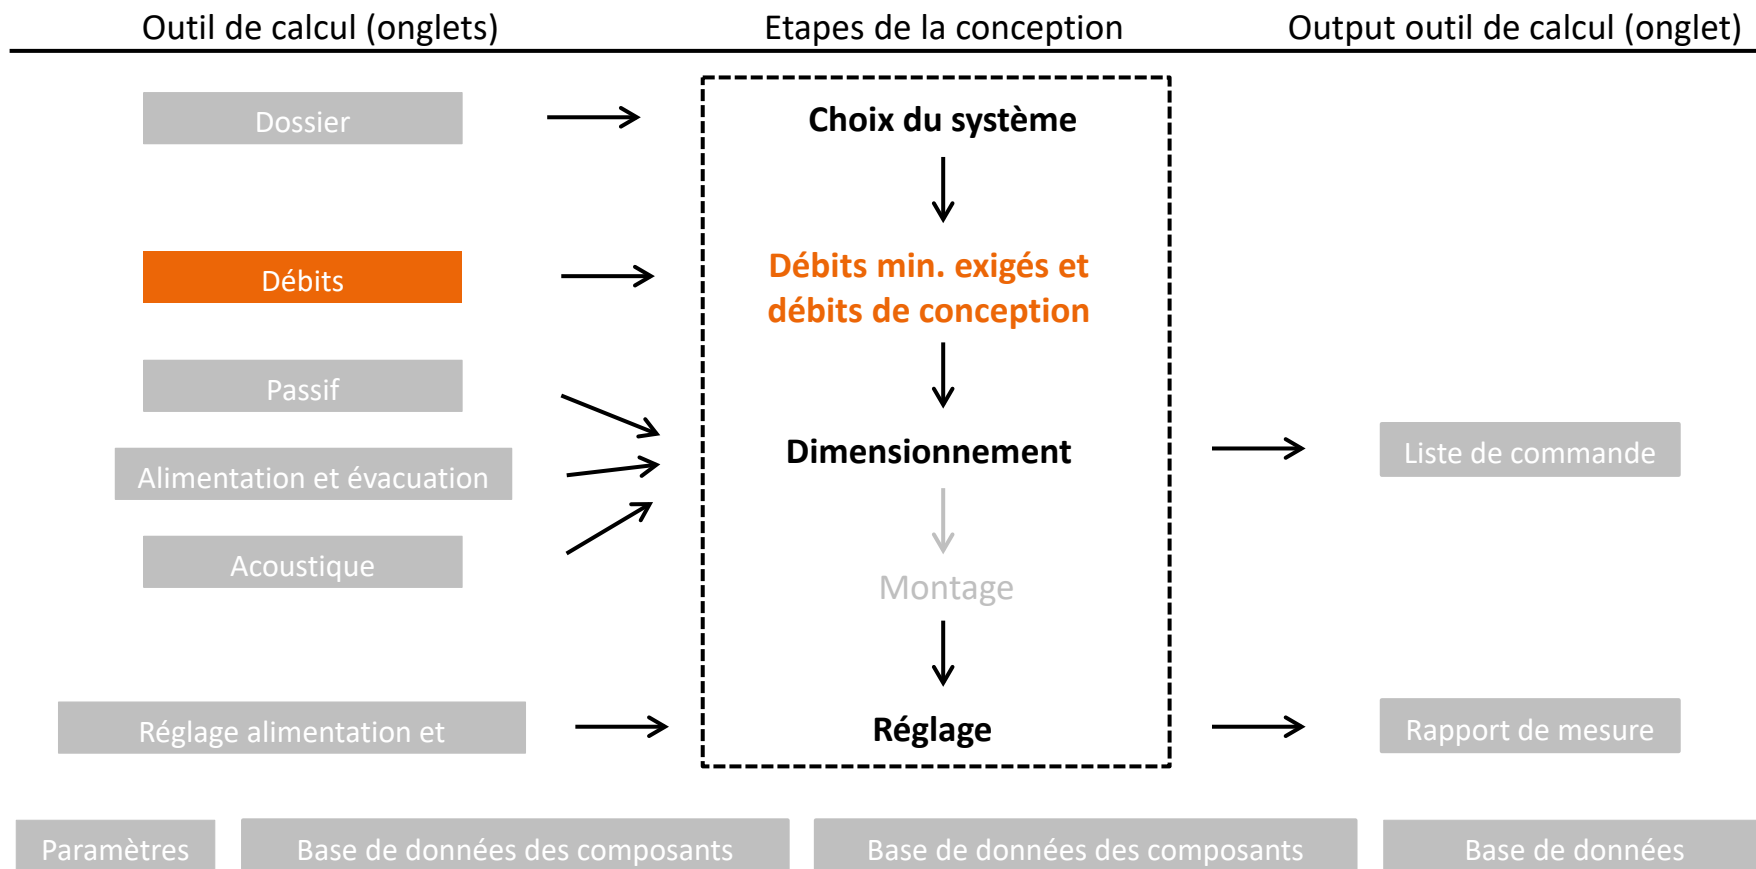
Outil de calcul (onglets)

Etapes de la conception

Output outil de calcul (onglet)

Dossier

Débits

Passif

Alimentation et évacuation

Acoustique

Réglage alimentation et

Choix du système

Débits min. exigés et débits de conception

Dimensionnement

Montage

Réglage

Liste de commande

Rapport de mesure

Paramètres

Base de données des composants

Base de données des composants

Base de données